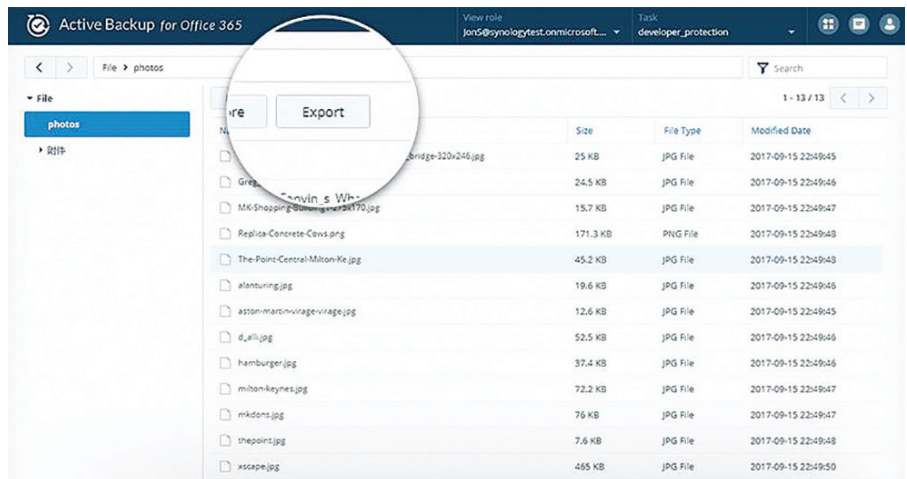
Active Backup for Office 365

View role
JonS@synologytest.onmicrosoft....

Task
developer_protection

File > photos

Search

File
photos
附件

re
Export

1 - 13 / 13

| Na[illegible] | Size | File Type | Modified Date |
|---|---|---|---|
| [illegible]bridge-320x246.jpg | 25 KB | JPG File | 2017-09-15 22:49:45 |
| Greg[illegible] | 24.5 KB | JPG File | 2017-09-15 22:49:46 |
| MK-Shopping-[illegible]x170.jpg | 15.7 KB | JPG File | 2017-09-15 22:49:47 |
| Replica-Concrete-Cows.png | 171.3 KB | PNG File | 2017-09-15 22:49:48 |
| The-Point-Central-Milton-Ke.jpg | 45.2 KB | JPG File | 2017-09-15 22:49:48 |
| alanturing.jpg | 19.6 KB | JPG File | 2017-09-15 22:49:46 |
| aston-martin-virage-virage.jpg | 12.6 KB | JPG File | 2017-09-15 22:49:45 |
| d_alli.jpg | 52.5 KB | JPG File | 2017-09-15 22:49:46 |
| hamburger.jpg | 37.4 KB | JPG File | 2017-09-15 22:49:46 |
| milton-keynes.jpg | 72.2 KB | JPG File | 2017-09-15 22:49:47 |
| mkdons.jpg | 76 KB | JPG File | 2017-09-15 22:49:47 |
| thepoint.jpg | 7.6 KB | JPG File | 2017-09-15 22:49:48 |
| xscape.jpg | 465 KB | JPG File | 2017-09-15 22:49:50 |